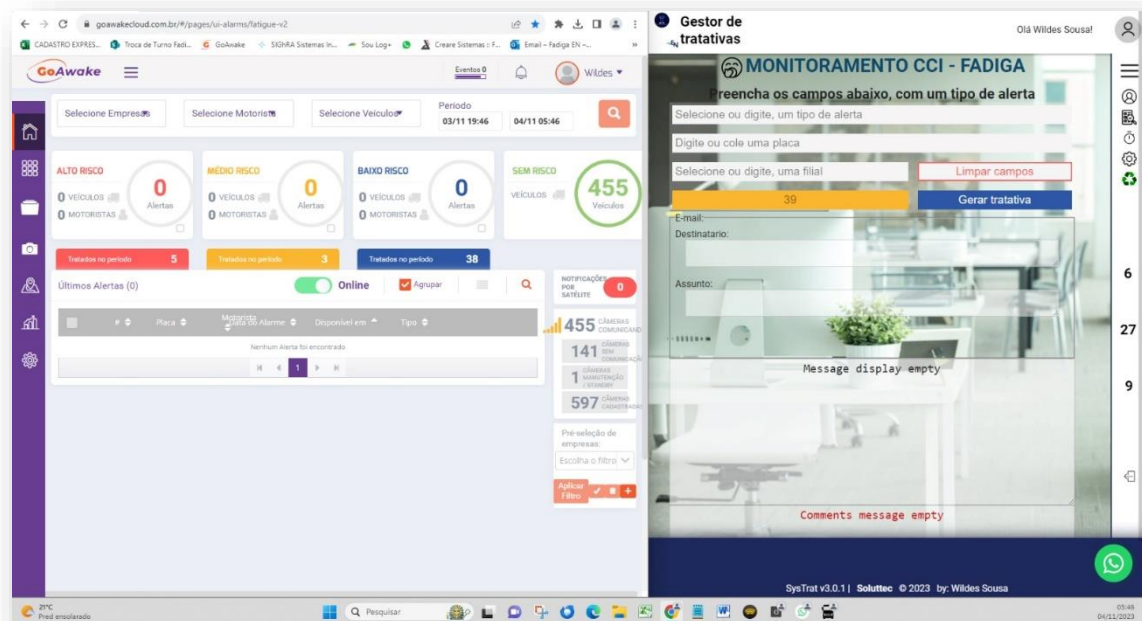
goawakecloud.com.br/#/pages/ui-alarms/fatigue-v2

CADASTRO EXPRES... Troca de Turno Fadi... GoAwake SIGhRA Sistemas In... Sou Log+ Creare Sistemas :: F... Email – Fadiga EN –...

GoAwake

Eventos 0

Wildes

Selecione Empresas

Selecione Motorista

Selecione Veículos

Periodo
03/11 19:46
04/11 05:46

ALTO RISCO
0 VEÍCULOS
0 MOTORISTAS
0
Alertas

MÉDIO RISCO
0 VEÍCULOS
0 MOTORISTAS
0
Alertas

BAIXO RISCO
0 VEÍCULOS
0 MOTORISTAS
0
Alertas

SEM RISCO
VEÍCULOS
455
Veículos

Tratados no período 5

Tratados no período 3

Tratados no período 38

Últimos Alertas (0)

Online

Agrupar

| # | Placa | Motorista Data do Alarme | Disponível em | Tipo |
|---|---|---|---|---|
| Nenhum Alerta foi encontrado | | | | |

1

NOTIFICAÇÕES POR SATÉLITE 0

455 CÂMERAS COMUNICANDO

141 CÂMERAS SEM COMUNICAÇÃO

1 CÂMERAS MANUTENÇÃO / STANDBY

597 CÂMERAS CADASTRADAS

Pré-seleção de empresas:

Escolha o filtro

Aplicar Filtro

Gestor de tratativas

Olá Wildes Sousa!

MONITORAMENTO CCI - FADIGA

Preencha os campos abaixo, com um tipo de alerta

Selecione ou digite, um tipo de alerta

Digite ou cole uma placa

Selecione ou digite, uma filial

Limpar campos

39

Gerar tratativa

E-mail:

Destinatario:

Assunto:

Message display empty

Comments message empty

6

27

9

SysTrat v3.0.1 | Soluttec © 2023 by: Wildes Sousa

21°C
Pred ensolarado

Pesquisar

05:46
04/11/2023